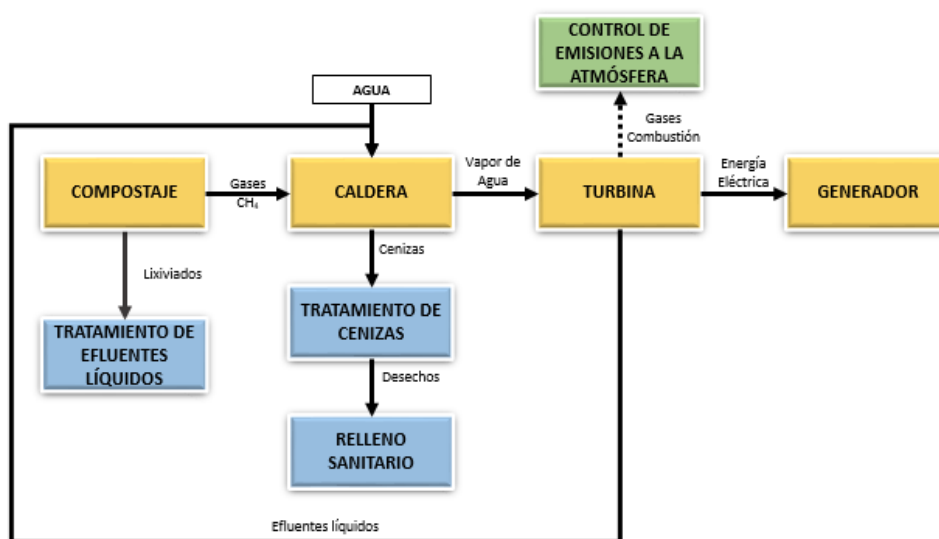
CONTROL DE EMISIONES A LA ATMÓSFERA

AGUA

Gases Combustión

COMPOSTAJE

Gases $CH_4$

CALDERA

Vapor de Agua

TURBINA

Energía Eléctrica

GENERADOR

Lixiviados

Cenizas

TRATAMIENTO DE EFLUENTES LÍQUIDOS

TRATAMIENTO DE CENIZAS

Desechos

RELLENO SANITARIO

Efluentes líquidos